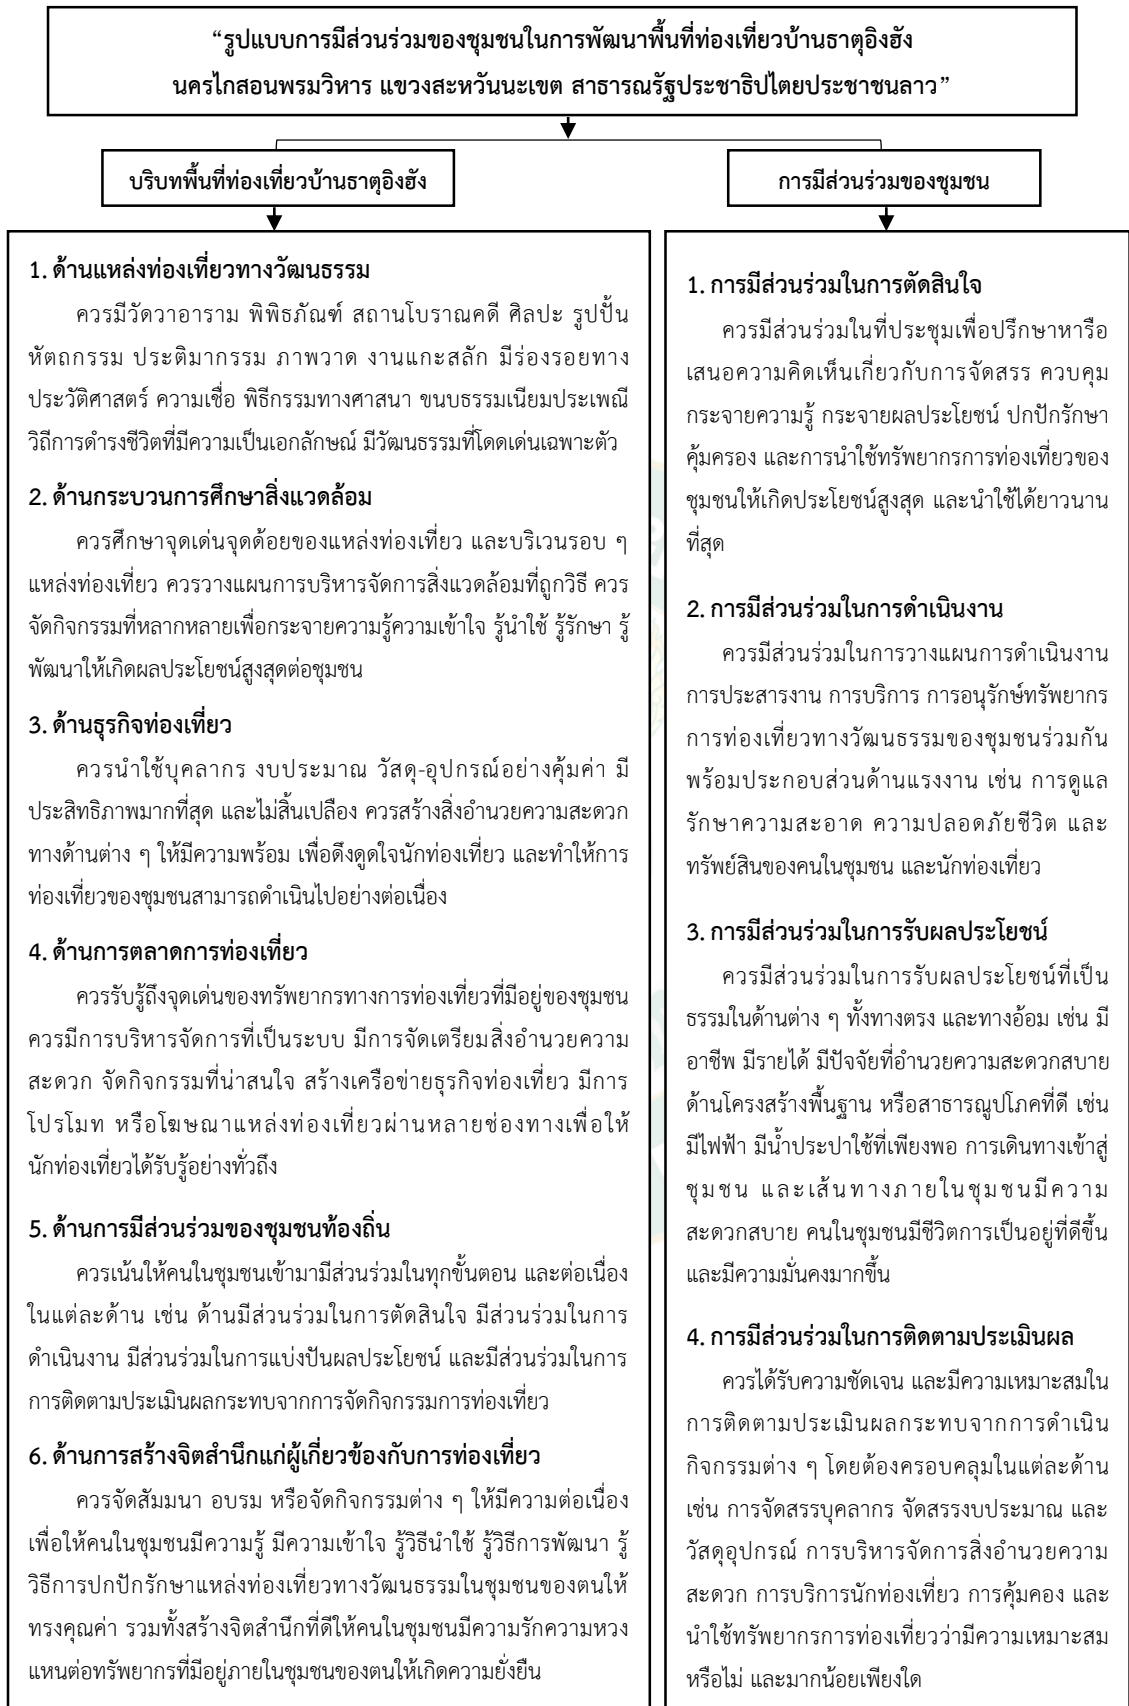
"รูปแบบการมีส่วนร่วมของชุมชนในการพัฒนาพื้นที่ท่องเที่ยวบ้านธาตุอิงฮัง นครไกสอนพรมวิหาร แขวงสะหวันนะเขต สาธารณรัฐประชาธิปไตยประชาชนลาว"

บริบทพื้นที่ท่องเที่ยวบ้านธาตุอิงฮัง

1. ด้านแหล่งท่องเที่ยวทางวัฒนธรรม

ควรมีวัดวาอาราม พิพิธภัณฑ์ สถานโบราณคดี ศิลปะ รูปปั้น หัตถกรรม ประติมากรรม ภาพวาด งานแกะสลัก มีร่องรอยทางประวัติศาสตร์ ความเชื่อ พิธีกรรมทางศาสนา ขนบธรรมเนียมประเพณี วิถีการดำรงชีวิตที่มีความเป็นเอกลักษณ์ มีวัฒนธรรมที่โดดเด่นเฉพาะตัว

2. ด้านกระบวนการศึกษาสิ่งแวดล้อม

ควรศึกษาจุดเด่นจุดด้อยของแหล่งท่องเที่ยว และบริเวนรอบ ๆ แหล่งท่องเที่ยว ควรวางแผนการบริหารจัดการสิ่งแวดล้อมที่ถูกวิธี ควรจัดกิจกรรมที่หลากหลายเพื่อกระจายความรู้ความเข้าใจ รู้นำใช้ รู้รักษา รู้พัฒนาให้เกิดผลประโยชน์สูงสุดต่อชุมชน

3. ด้านธุรกิจท่องเที่ยว

ควรนำใช้บุคลากร งบประมาณ วัสดุ-อุปกรณ์อย่างคุ้มค่า มีประสิทธิภาพมากที่สุด และไม่สิ้นเปลือง ควรสร้างสิ่งอำนวยความสะดวกทางด้านต่าง ๆ ให้มีความพร้อม เพื่อดึงดูดใจนักท่องเที่ยว และทำให้การท่องเที่ยวของชุมชนสามารถดำเนินไปอย่างต่อเนื่อง

4. ด้านการตลาดการท่องเที่ยว

ควรรับรู้ถึงจุดเด่นของทรัพยากรทางการท่องเที่ยวที่มีอยู่ของชุมชน ควรมีการบริหารจัดการที่เป็นระบบ มีการจัดเตรียมสิ่งอำนวยความสะดวก จัดกิจกรรมที่น่าสนใจ สร้างเครือข่ายธุรกิจท่องเที่ยว มีการโปรโมท หรือโฆษณาแหล่งท่องเที่ยวผ่านหลายช่องทางเพื่อให้นักท่องเที่ยวได้รับรู้อย่างทั่วถึง

5. ด้านการมีส่วนร่วมของชุมชนท้องถิ่น

ควรเน้นให้คนในชุมชนเข้ามามีส่วนร่วมในทุกขั้นตอน และต่อเนื่องในแต่ละด้าน เช่น ด้านมีส่วนร่วมในการตัดสินใจ มีส่วนร่วมในการดำเนินงาน มีส่วนร่วมในการแบ่งปันผลประโยชน์ และมีส่วนร่วมในการการติดตามประเมินผลกระทบจากการจัดกิจกรรมการท่องเที่ยว

6. ด้านการสร้างจิตสำนึกแก่ผู้เกี่ยวข้องกับการท่องเที่ยว

ควรจัดสัมมนา อบรม หรือจัดกิจกรรมต่าง ๆ ให้มีความต่อเนื่อง เพื่อให้คนในชุมชนมีความรู้ มีความเข้าใจ รู้วิธีนำใช้ รู้วิธีการพัฒนา รู้วิธีการปกปักรักษาแหล่งท่องเที่ยวทางวัฒนธรรมในชุมชนของตนให้ทรงคุณค่า รวมทั้งสร้างจิตสำนึกที่ดีให้คนในชุมชนมีความรักความหวงแหนต่อทรัพยากรที่มีอยู่ภายในชุมชนของตนให้เกิดความยั่งยืน

การมีส่วนร่วมของชุมชน

1. การมีส่วนร่วมในการตัดสินใจ

ควรมีส่วนร่วมในที่ประชุมเพื่อปรึกษาหารือ เสนอความคิดเห็นเกี่ยวกับการจัดสรร ควบคุม กระจายความรู้ กระจายผลประโยชน์ ปกปักรักษา คุ้มครอง และการนำใช้ทรัพยากรการท่องเที่ยวของชุมชนให้เกิดประโยชน์สูงสุด และนำใช้ได้ยาวนานที่สุด

2. การมีส่วนร่วมในการดำเนินงาน

ควรมีส่วนร่วมในการวางแผนการดำเนินงาน การประสารงาน การบริการ การอนุรักษ์ทรัพยากรการท่องเที่ยวทางวัฒนธรรมของชุมชนร่วมกัน พร้อมประกอบส่วนด้านแรงงาน เช่น การดูแลรักษาความสะอาด ความปลอดภัยชีวิต และทรัพย์สินของคนในชุมชน และนักท่องเที่ยว

3. การมีส่วนร่วมในการรับผลประโยชน์

ควรมีส่วนร่วมในการรับผลประโยชน์ที่เป็นธรรมในด้านต่าง ๆ ทั้งทางตรง และทางอ้อม เช่น มีอาชีพ มีรายได้ มีปัจจัยที่อำนวยความสะดวกสบายด้านโครงสร้างพื้นฐาน หรือสาธารณูปโภคที่ดี เช่น มีไฟฟ้า มีน้ำประปาใช้ที่เพียงพอ การเดินทางเข้าสู่ชุมชน และเส้นทางภายในชุมชนมีความสะดวกสบาย คนในชุมชนมีชีวิตการเป็นอยู่ที่ดีขึ้น และมีความมั่นคงมากขึ้น

4. การมีส่วนร่วมในการติดตามประเมินผล

ควรได้รับความชัดเจน และมีความเหมาะสมในการติดตามประเมินผลกระทบจากการดำเนินกิจกรรมต่าง ๆ โดยต้องครอบคลุมในแต่ละด้าน เช่น การจัดสรรบุคลากร จัดสรรงบประมาณ และวัสดุอุปกรณ์ การบริหารจัดการสิ่งอำนวยความสะดวก การบริการนักท่องเที่ยว การคุ้มคอง และนำใช้ทรัพยากรการท่องเที่ยวว่ามีความเหมาะสมหรือไม่ และมากน้อยเพียงใด